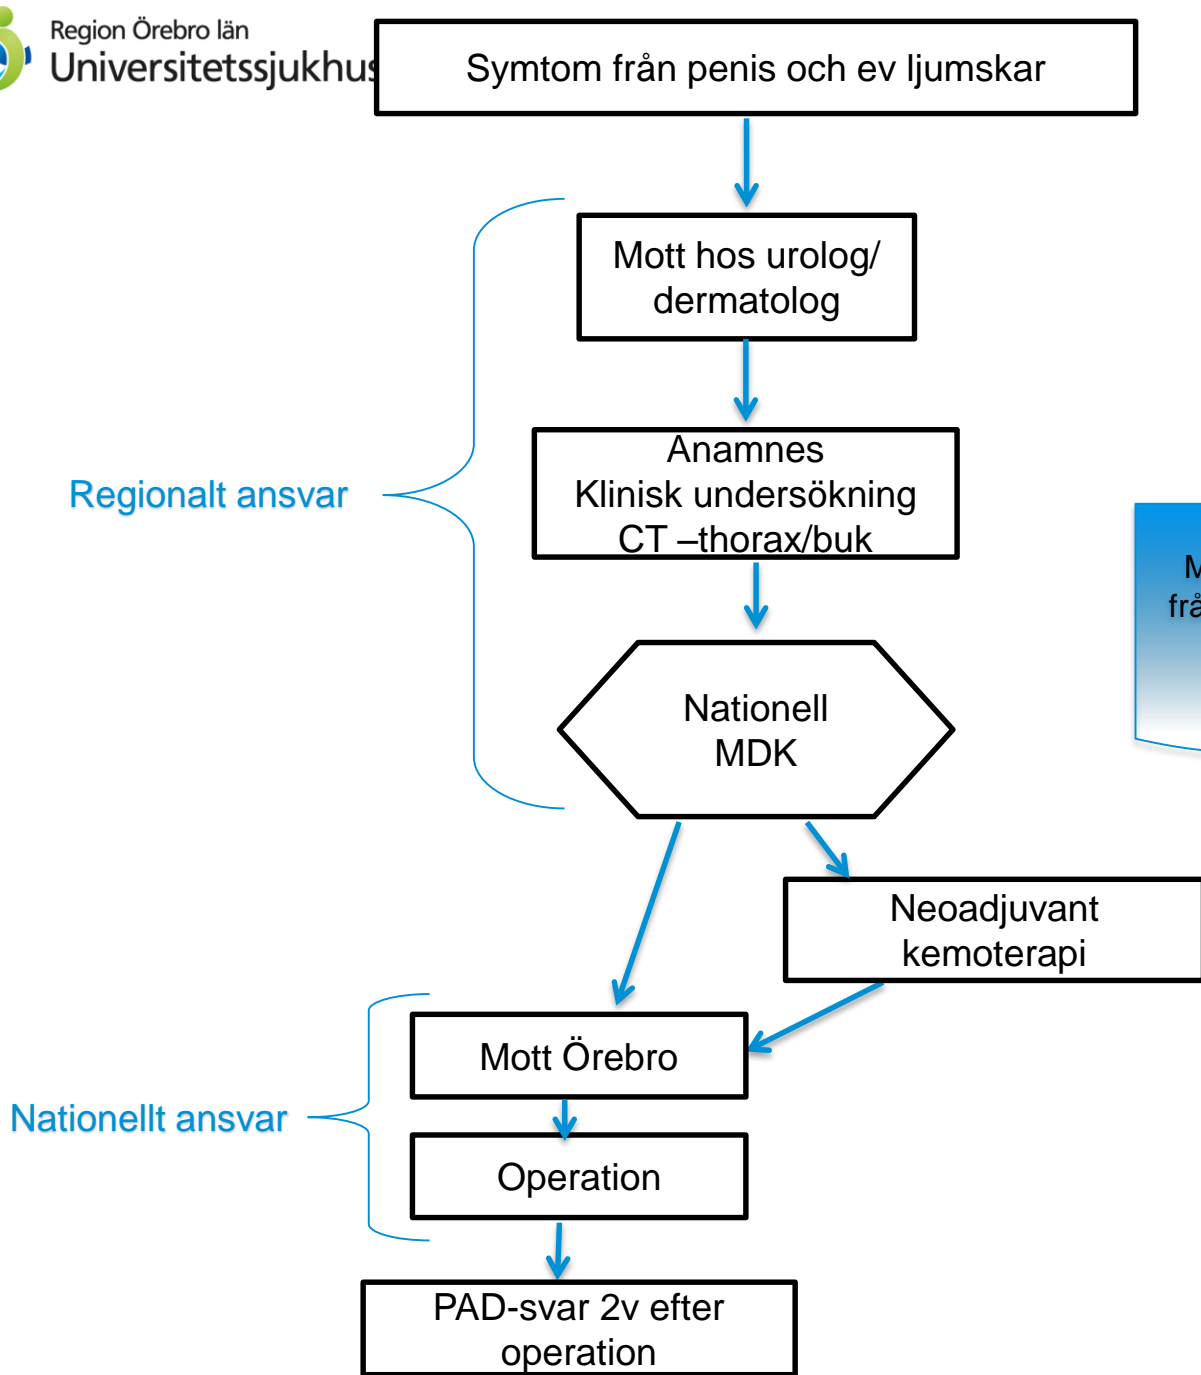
Region Örebro län
Universitetssjukhus

Symtom från penis och ev ljumskar

Regionalt ansvar

Mott hos urolog/ dermatolog

Anamnes
Klinisk undersökning
CT –thorax/buk

Nationell MDK

M
frå

Neoadjuvant kemoterapi

Nationellt ansvar

Mott Örebro

Operation

PAD-svar 2v efter operation